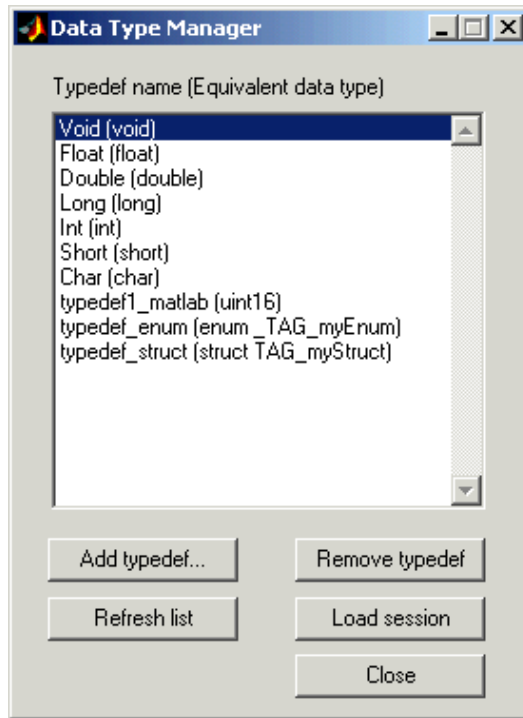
Data Type Manager

Typedef name (Equivalent data type)

Void (void)
Float (float)
Double (double)
Long (long)
Int (int)
Short (short)
Char (char)
typedef1_matlab (uint16)
typedef_enum (enum _TAG_myEnum)
typedef_struct (struct TAG_myStruct)

Add typedef...
Remove typedef
Refresh list
Load session
Close